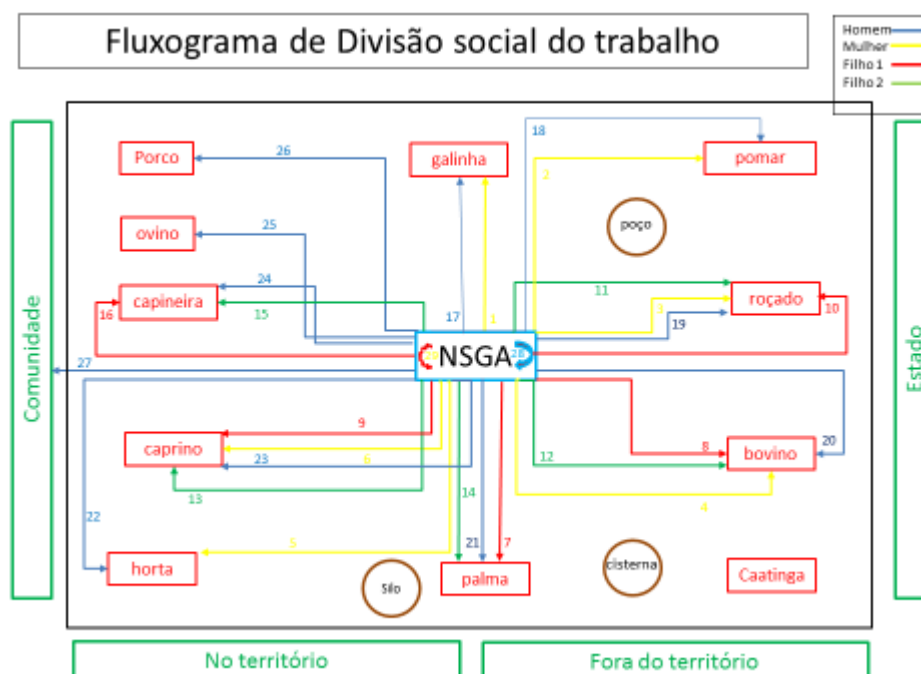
Fluxograma de Divisão social do trabalho

Homem
Mulher
Filho 1
Filho 2

Comunidade

Estado

Porco
26
galinha
18
pomar
2
poço
ovino
25
24
capineira
15
16
11
roçado
10
3
19
17
1
NSGA
28
27
9
caprino
6
23
13
8
bovino
20
12
4
22
14
21
7
5
horta
Silo
palma
cisterna
Caatinga

No território

Fora do território